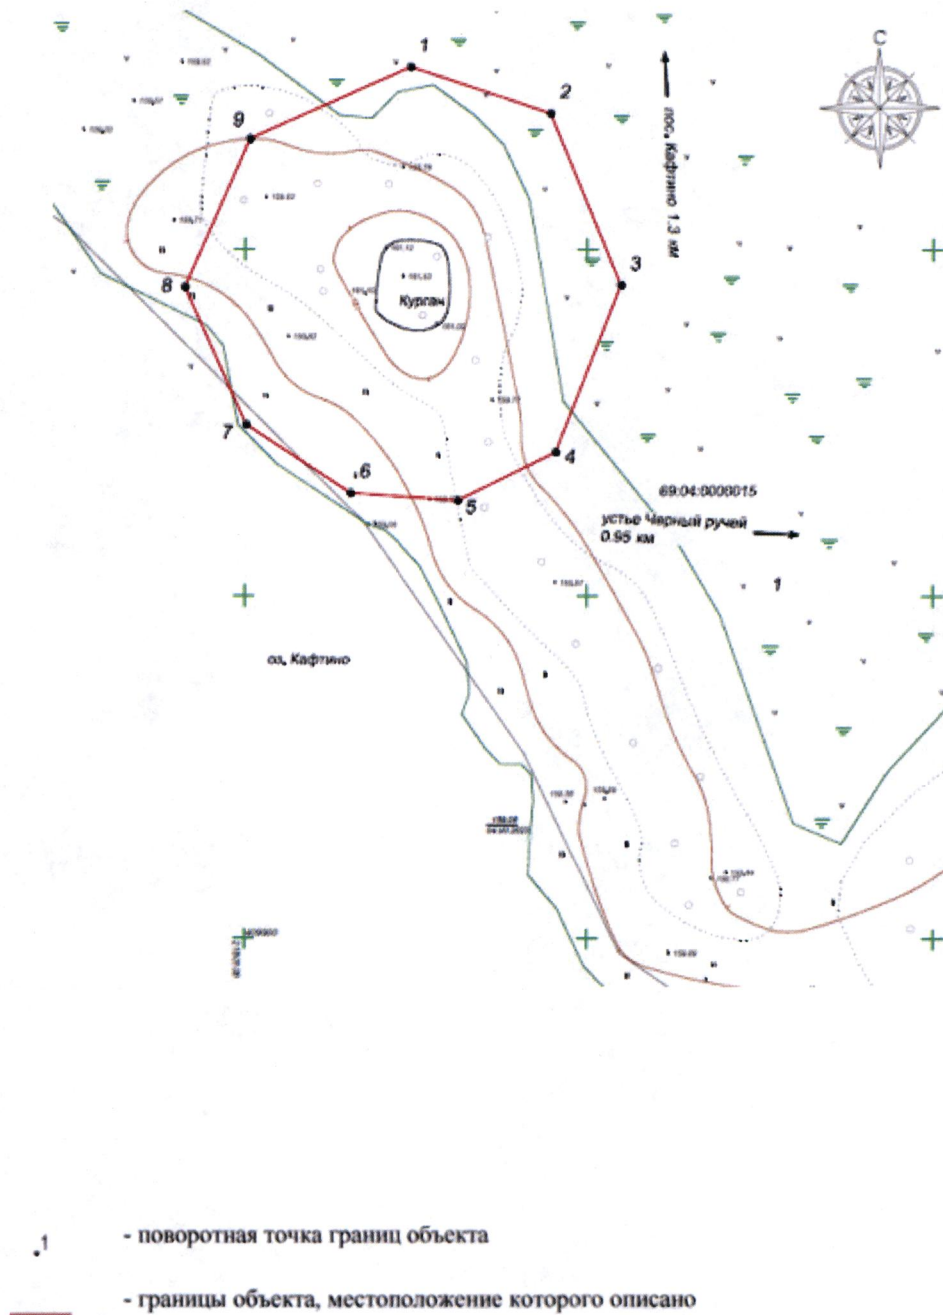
С

пос. Кафтино 1.3 км

1
2
3
4
5
6
7
8
9

Курган

69:04:0000015

устье Черный ручей 0.95 км

1

оз. Кафтино

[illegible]

$\frac{158.08}{04.07.2020}$

.1 - поворотная точка границ объекта

- границы объекта, местоположение которого описано